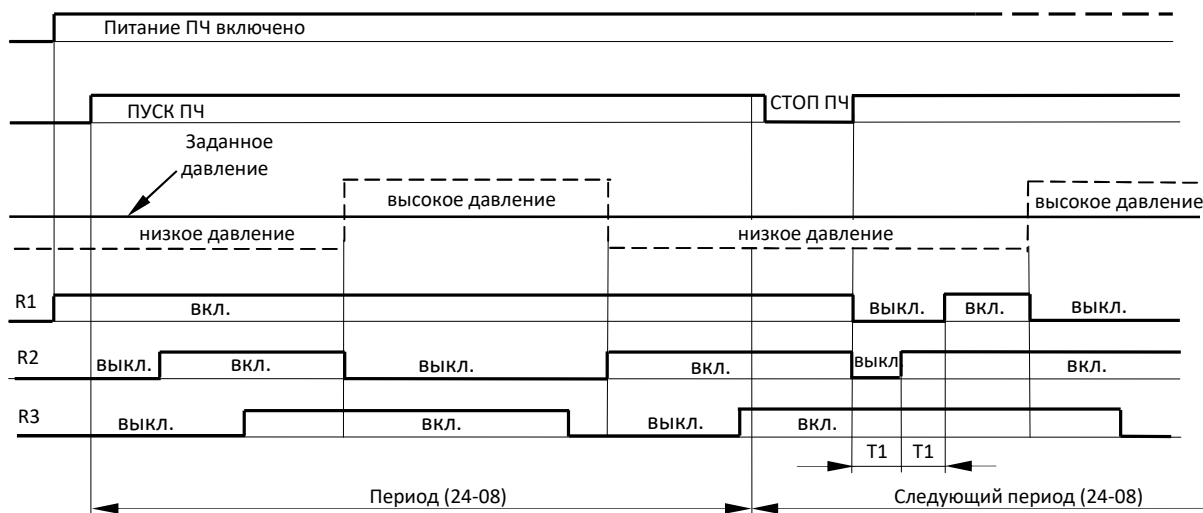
Питание ПЧ включено

ПУСК ПЧ

СТОП ПЧ

Заданное давление

высокое давление

высокое давление

низкое давление

низкое давление

R1 вкл. выкл. вкл. выкл.

R2 выкл. вкл. выкл. вкл. выкл вкл.

R3 выкл. вкл. выкл. вкл.

T1 T1

Период (24-08)

Следующий период (24-08)